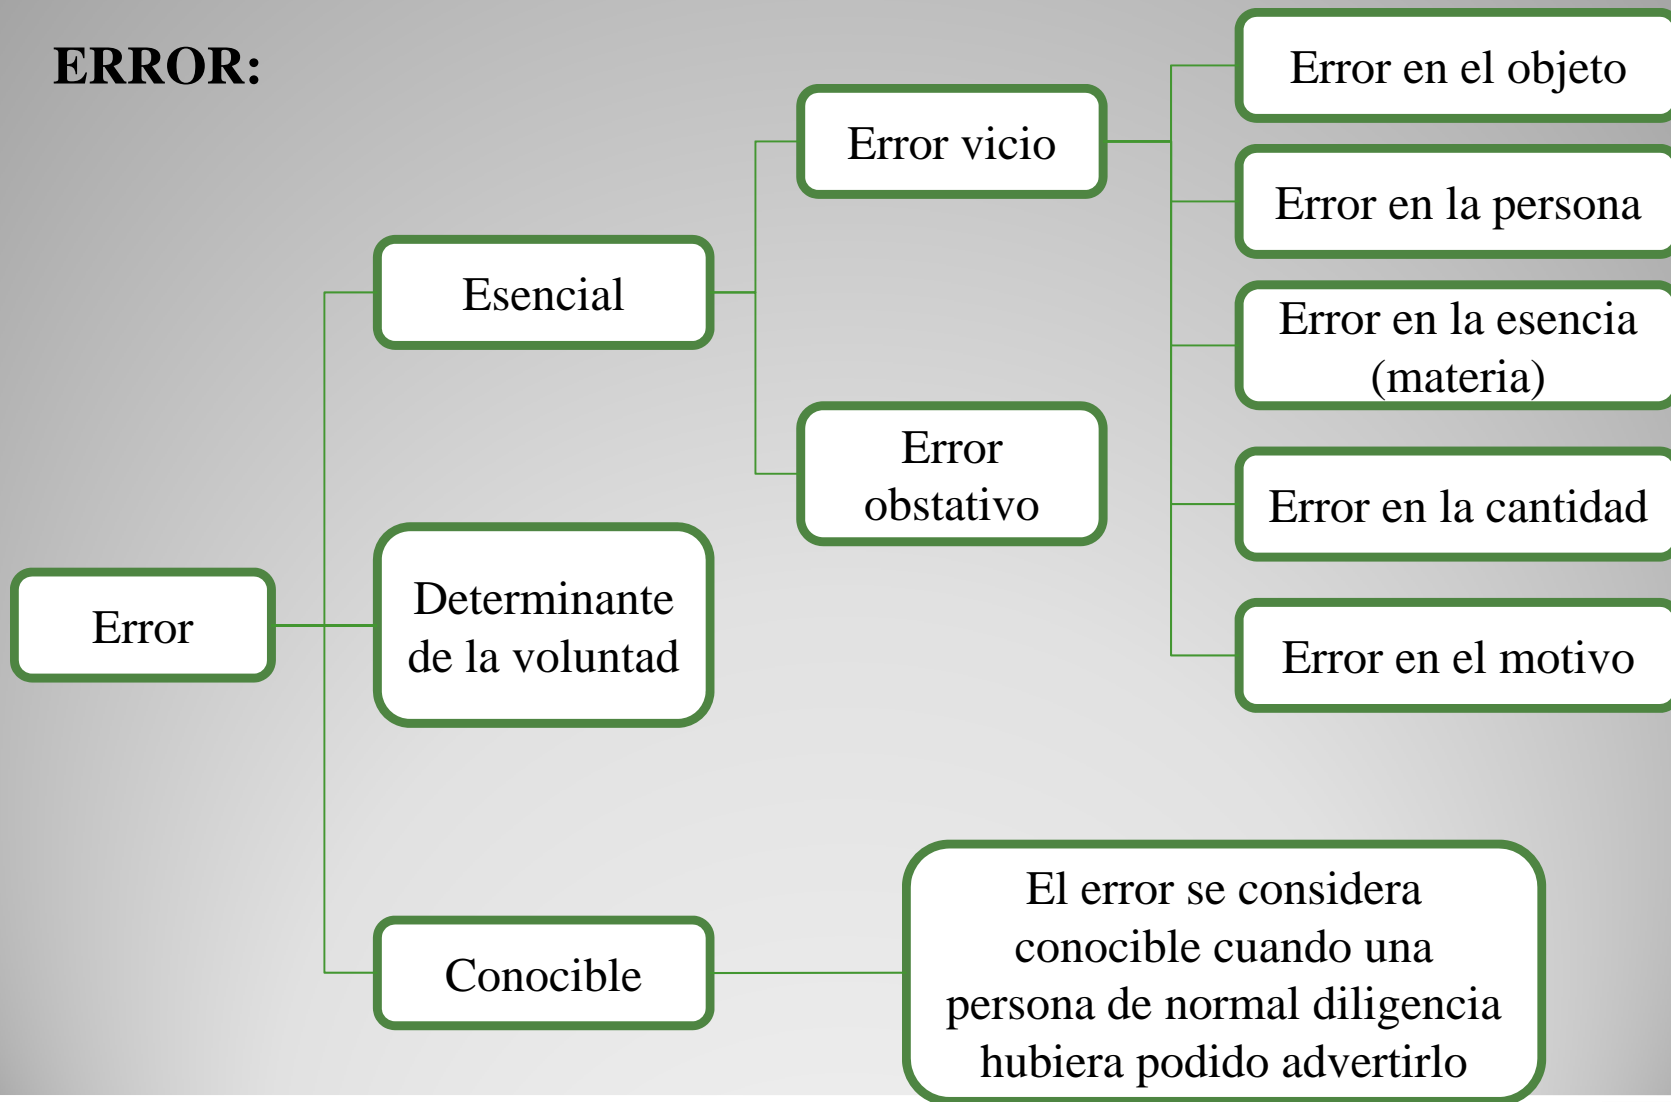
ERROR:

Error

Esencial

Determinante de la voluntad

Conocible

Error vicio

Error obstativo

Error en el objeto

Error en la persona

Error en la esencia (materia)

Error en la cantidad

Error en el motivo

El error se considera conocible cuando una persona de normal diligencia hubiera podido advertirlo